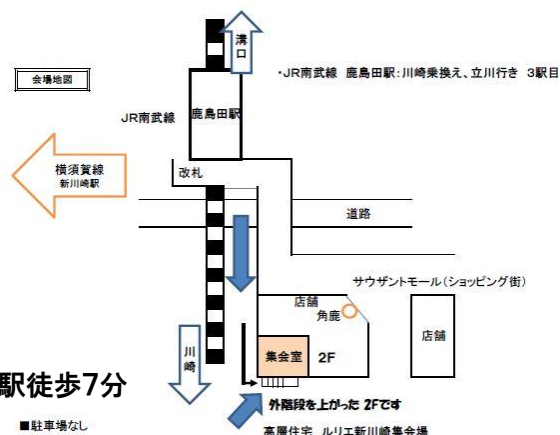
会場地図

・JR南武線　鹿島田駅：川崎乗換え、立川行き　3駅目

溝口

JR南武線

鹿島田駅

横須賀線
新川崎駅

改札

道路

サウザントモール（ショッピング街）

店舗

角鹿

店舗

集会室

2F

川崎

駅徒歩7分

外階段を上がった 2Fです

■駐車場なし

高層住宅 ルリエ新川崎集会場